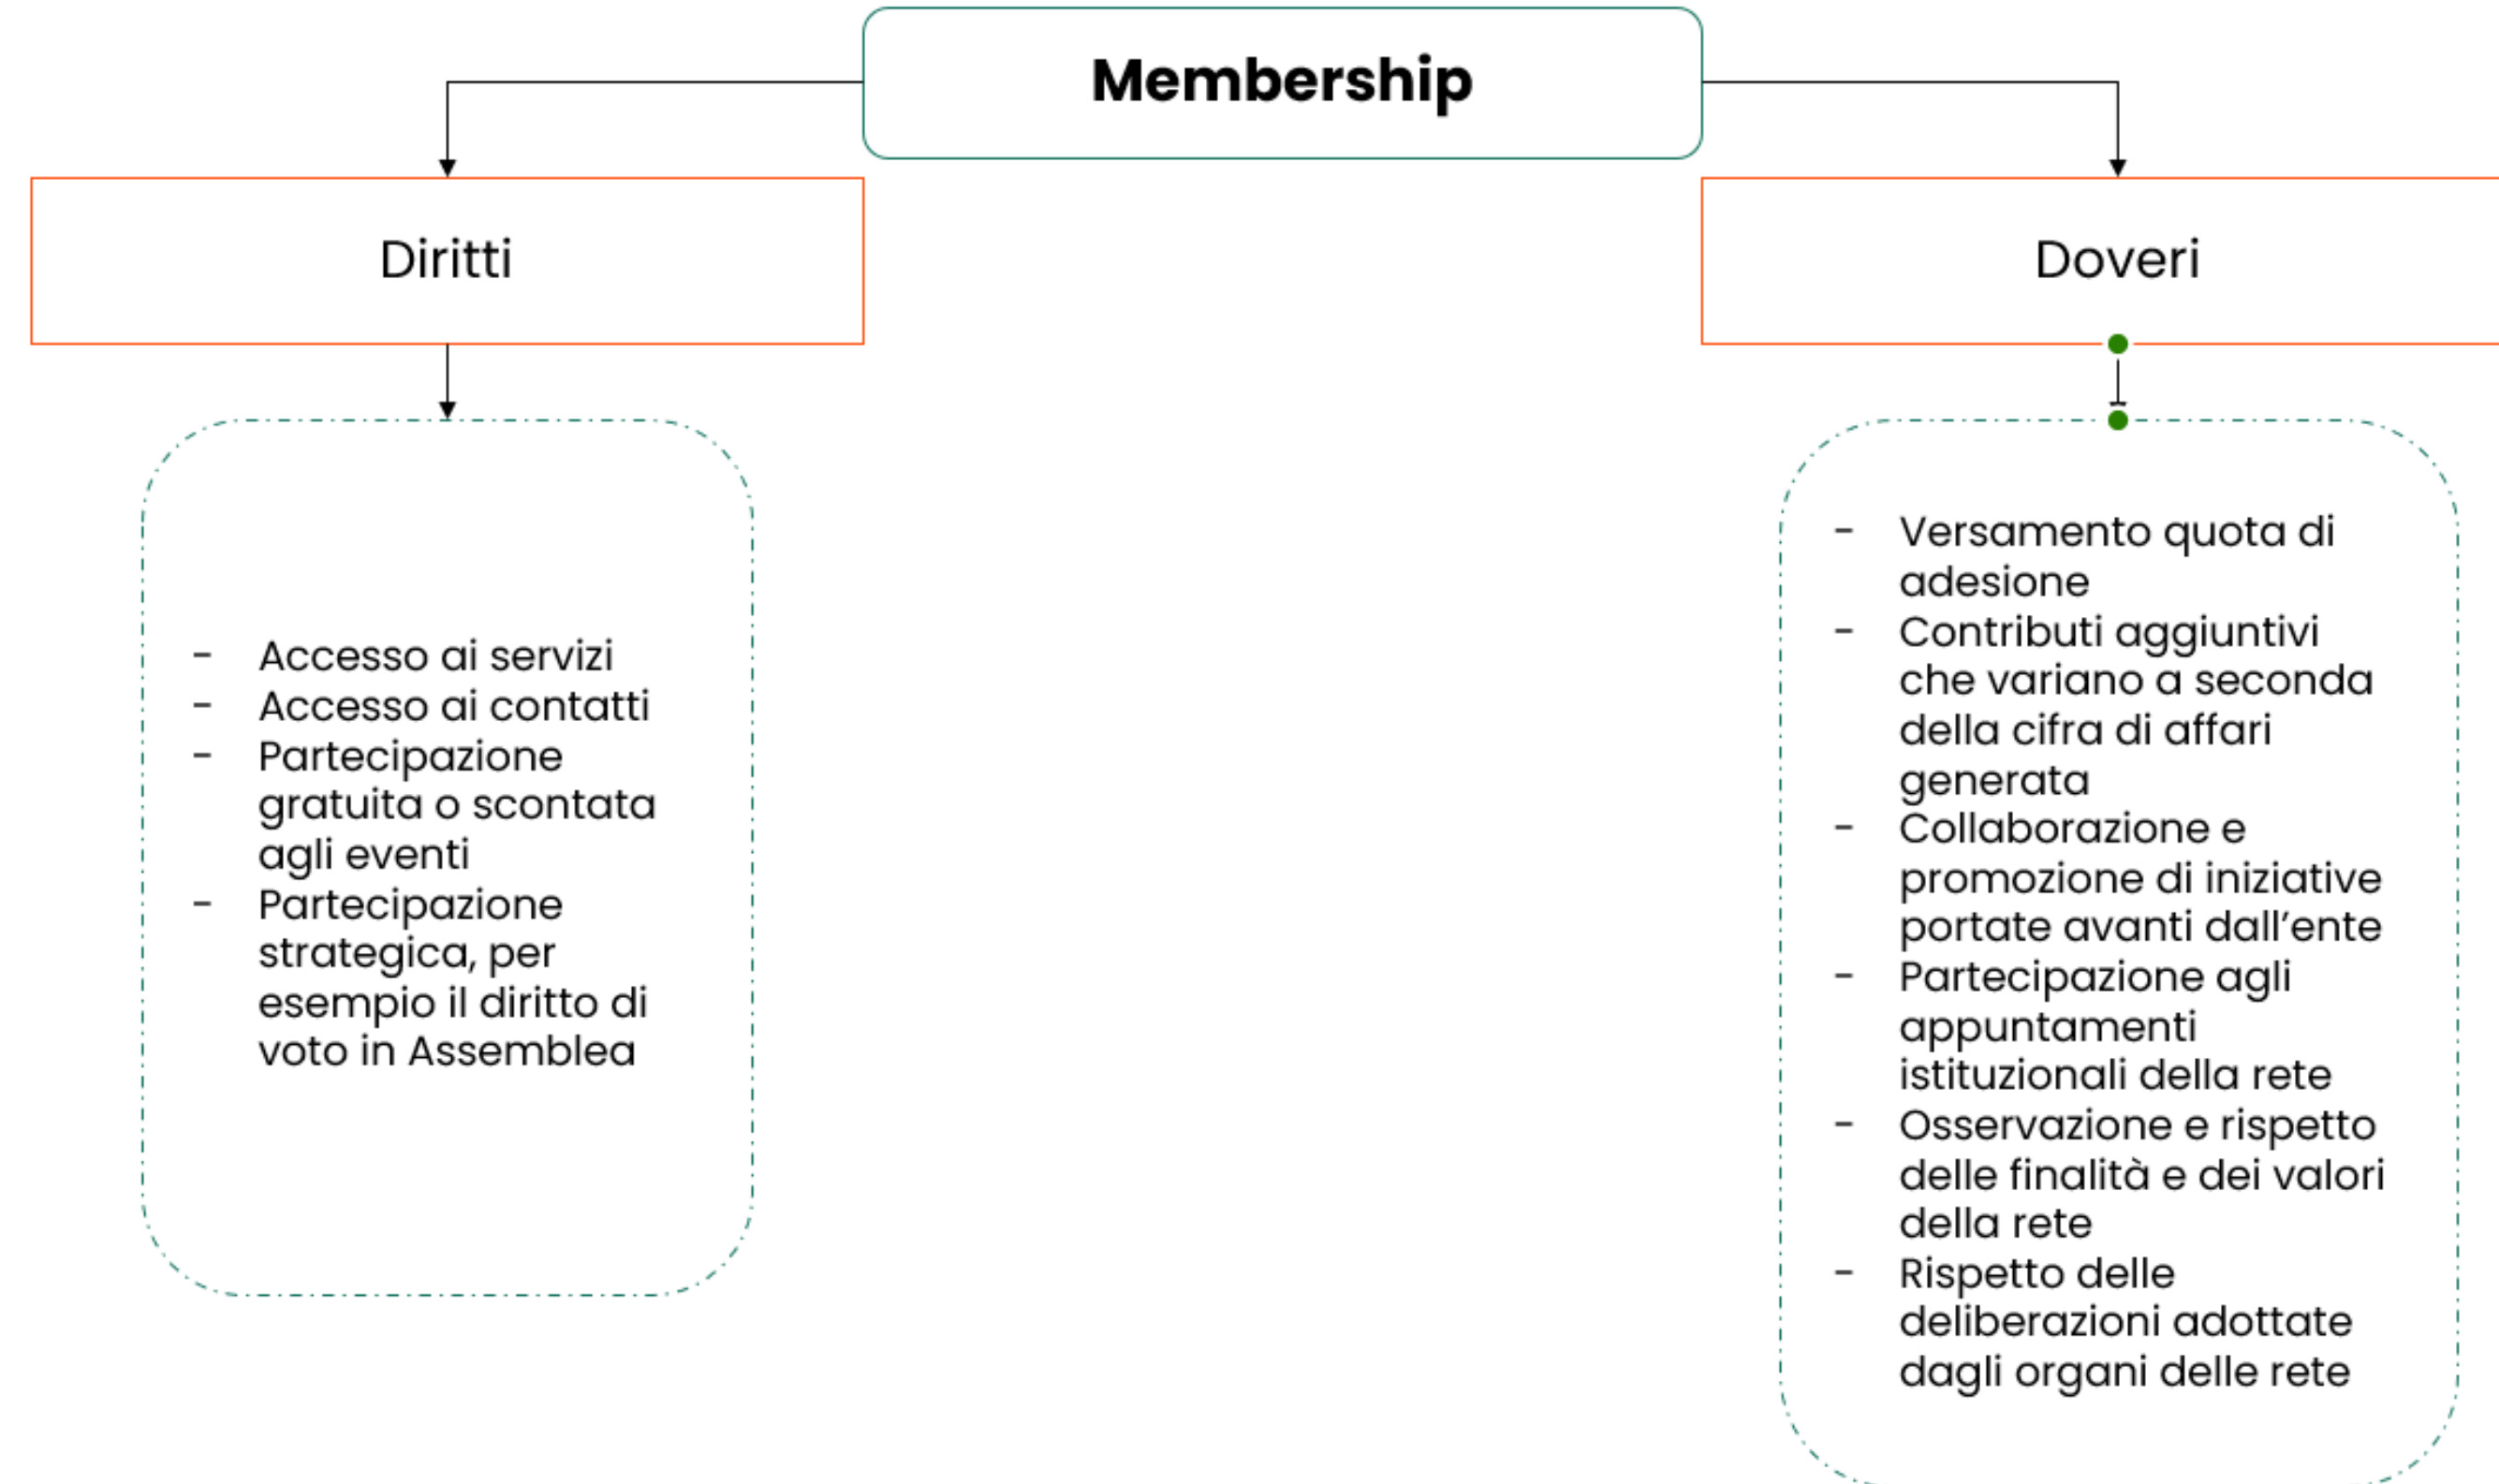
Membership

Diritti

Doveri

- Accesso ai servizi
- Accesso ai contatti
- Partecipazione gratuita o scontata agli eventi
- Partecipazione strategica, per esempio il diritto di voto in Assemblea

- Versamento quota di adesione
- Contributi aggiuntivi che variano a seconda della cifra di affari generata
- Collaborazione e promozione di iniziative portate avanti dall'ente
- Partecipazione agli appuntamenti istituzionali della rete
- Osservazione e rispetto delle finalità e dei valori della rete
- Rispetto delle deliberazioni adottate dagli organi delle rete